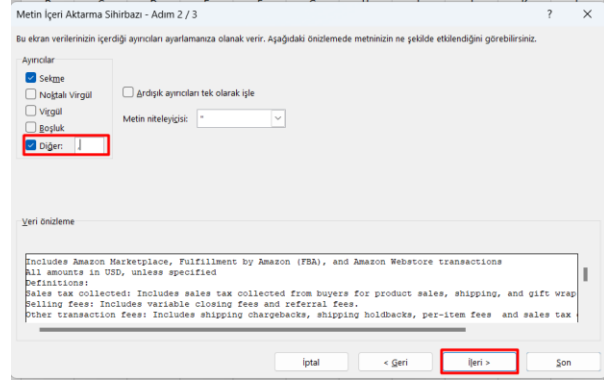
Metin İçeri Aktarma Sihirbazı - Adım 2 / 3
?
×

Bu ekran verilerinizin içerdiği ayırıcları ayarlamanıza olanak verir. Aşağıdaki önizlemede metninizin ne şekilde etkilendiğini görebilirsiniz.

Ayırıcılar
Sekme
Noktalı Virgül
Virgül
Boşluk
Diğer: |

Ardışık ayırıcıları tek olarak işle

Metin niteleyicisi: "

Veri önizleme

Includes Amazon Marketplace, Fulfillment by Amazon (FBA), and Amazon Webstore transactions
All amounts in USD, unless specified
Definitions:
Sales tax collected: Includes sales tax collected from buyers for product sales, shipping, and gift wrap
Selling fees: Includes variable closing fees and referral fees.
Other transaction fees: Includes shipping chargebacks, shipping holdbacks, per-item fees and sales tax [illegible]

İptal
< Geri
İleri >
Son